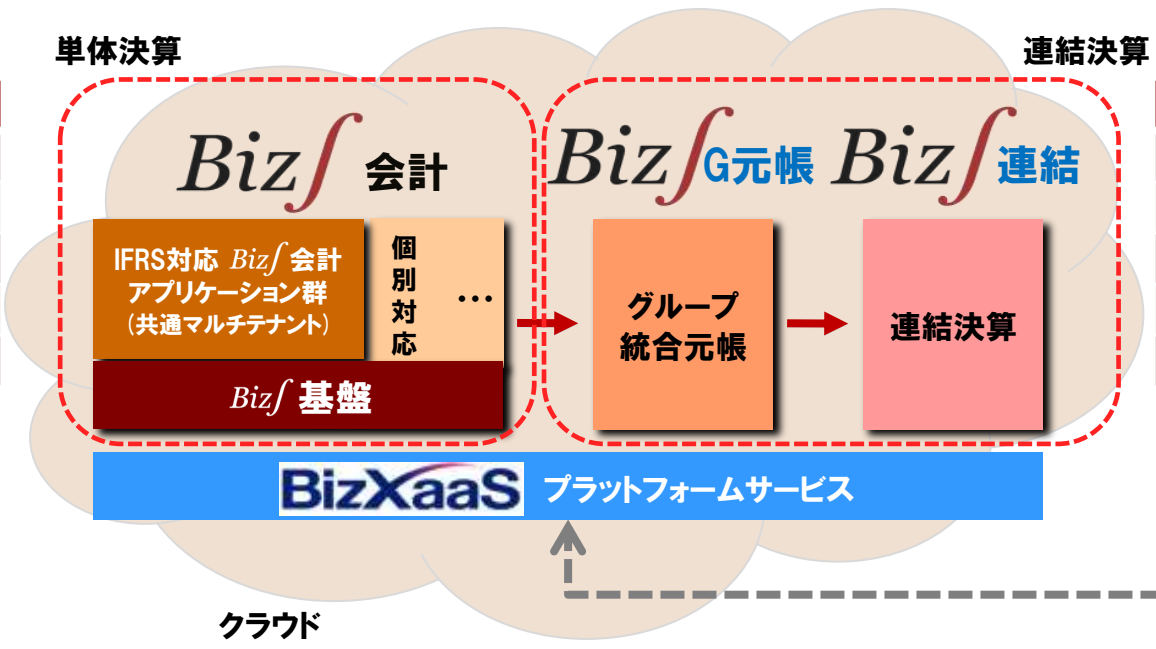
単体決算

連結決算

Biz∫ 会計

Biz∫ G元帳

Biz∫ 連結

IFRS対応 Biz∫ 会計 アプリケーション群 （共通マルチテナント）

個別対応

…

グループ統合元帳

連結決算

Biz∫ 基盤

BizXaaS プラットフォームサービス

クラウド